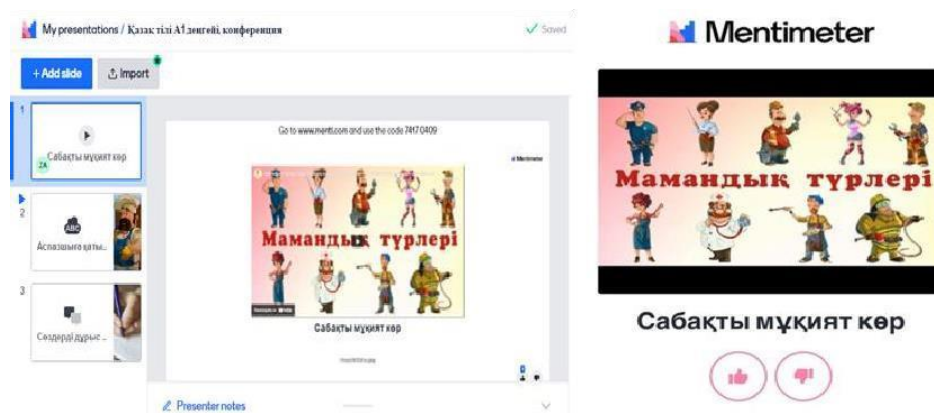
My presentations / Қазақ тілі А1 деңгейі, конференция

Saved

+ Add slide

Import

1

2A Сабақты мұқият көр

2

ABC

Аспазшыға қаты...

3

Сөздерді дұрыс ...

Go to www.menti.com and use the code 7417 0409

Mentimeter

Мамандық түрлері

Сабақты мұқият көр

Presenter notes

Mentimeter

Мамандық түрлері

Сабақты мұқият көр